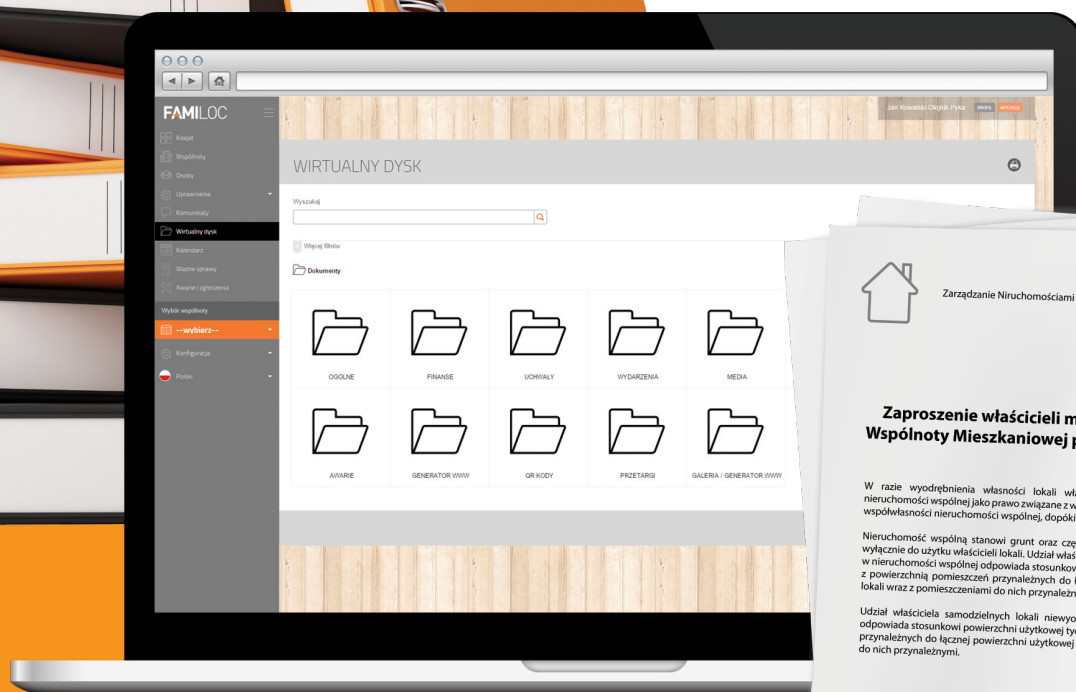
FAMILOC

Kokpit
Wspólnoty
Osoby
Uprawnienia
Komunikaty
Wirtualny dysk
Kalendarz
Ważne sprawy
Awarie i zgłoszenia
Wybór wspólnoty
--wybierz--
Konfiguracja
Polski

Jan Kowalski-Cieślik-Pyka

WIRTUALNY DYSK

Wyszukaj

Więcej filtrów

Dokumenty

OGOLNE
FINANSE
UCHWAŁY
WYDARZENIA
MEDIA
AWARIE
GENERATOR WWW
QR KODY
PRZETARGI
GALERIA / GENERATOR WWW

Zarządzanie Niruchomościami

Zaproszenie właścicieli m
Wspólnoty Mieszkaniowej p

W razie wyodrębnienia własności lokali wła nieruchomości wspólnej jako prawo związane z w współwłasności nieruchomości wspólnej, dopóki

Nieruchomość wspólną stanowi grunt oraz czę wyłącznie do użytku właścicieli lokali. Udział właś w nieruchomości wspólnej odpowiada stosunkow z powierzchnią pomieszczeń przynależnych do i lokali wraz z pomieszczeniami do nich przynależn

Udział właściciela samodzielnych lokali niewyo odpowiada stosunkowi powierzchni użytkowej ty przynależnych do łącznej powierzchni użytkowej do nich przynależnymi.